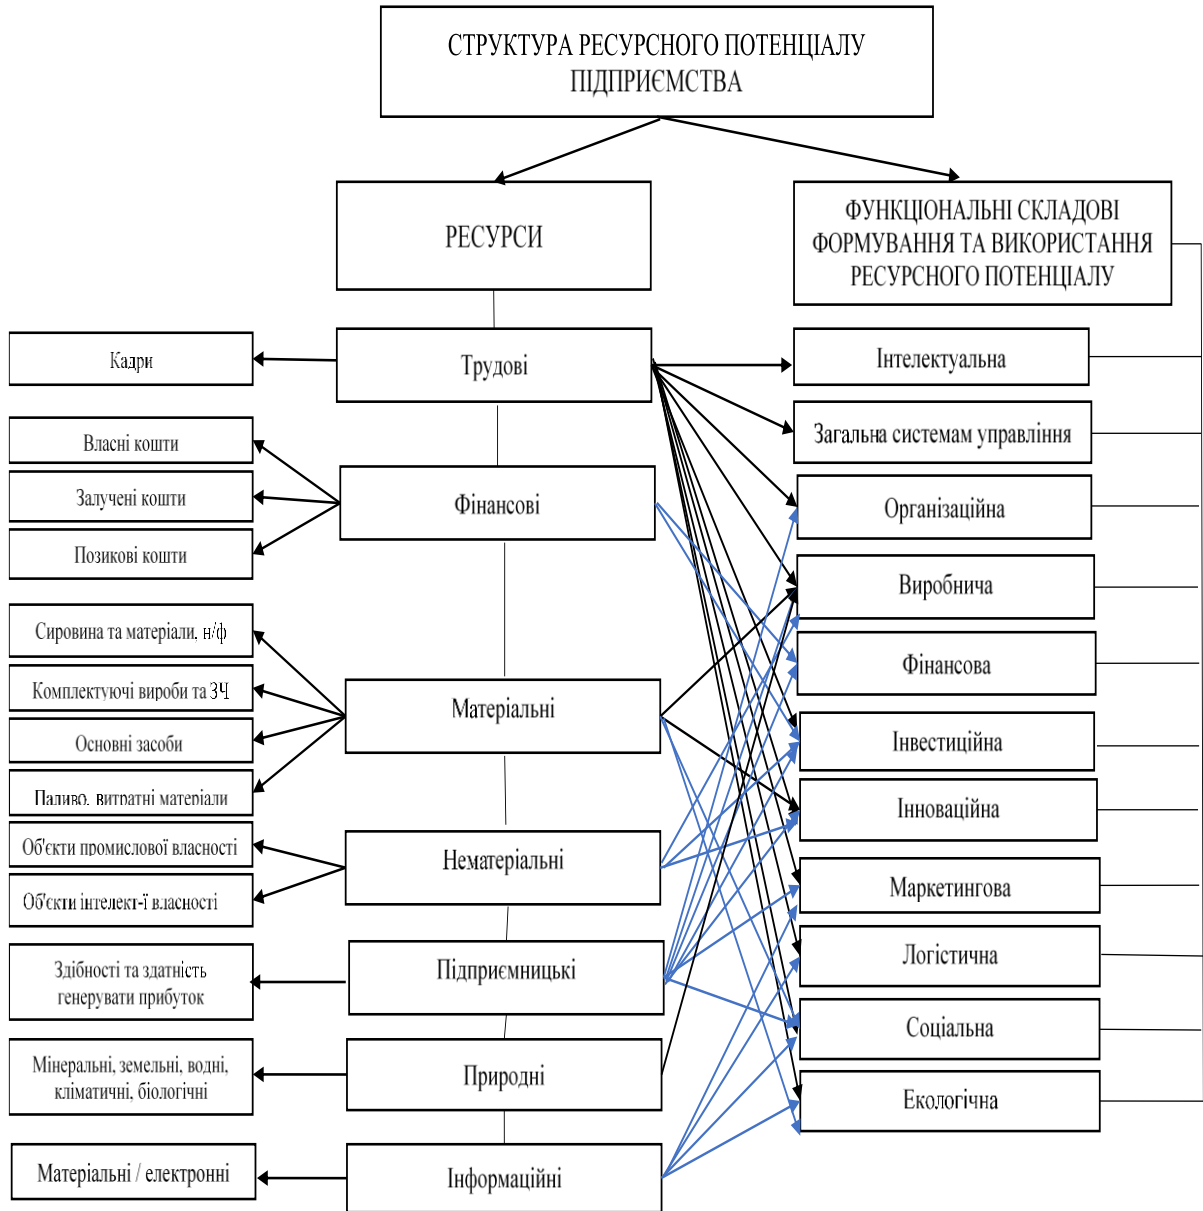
СТРУКТУРА РЕСУРСНОГО ПОТЕНЦІАЛУ ПІДПРИЄМСТВА

РЕСУРСИ

ФУНКЦІОНАЛЬНІ СКЛАДОВІ ФОРМУВАННЯ ТА ВИКОРИСТАННЯ РЕСУРСНОГО ПОТЕНЦІАЛУ

Кадри

Трудові

Інтелектуальна

Загальна системам управління

Власні кошти

Залучені кошти

Позикові кошти

Фінансові

Організаційна

Виробнича

Сировина та матеріали, н/ф

Комплектуючі вироби та ЗЧ

Основні засоби

Паливо, витратні матеріали

Матеріальні

Фінансова

Інвестиційна

Інноваційна

Об'єкти промислової власності

Об'єкти інтелект-ї власності

Нематеріальні

Маркетингова

Здібності та здатність генерувати прибуток

Підприємницькі

Логістична

Соціальна

Мінеральні, земельні, водні, кліматичні, біологічні

Природні

Екологічна

Матеріальні / електронні

Інформаційні